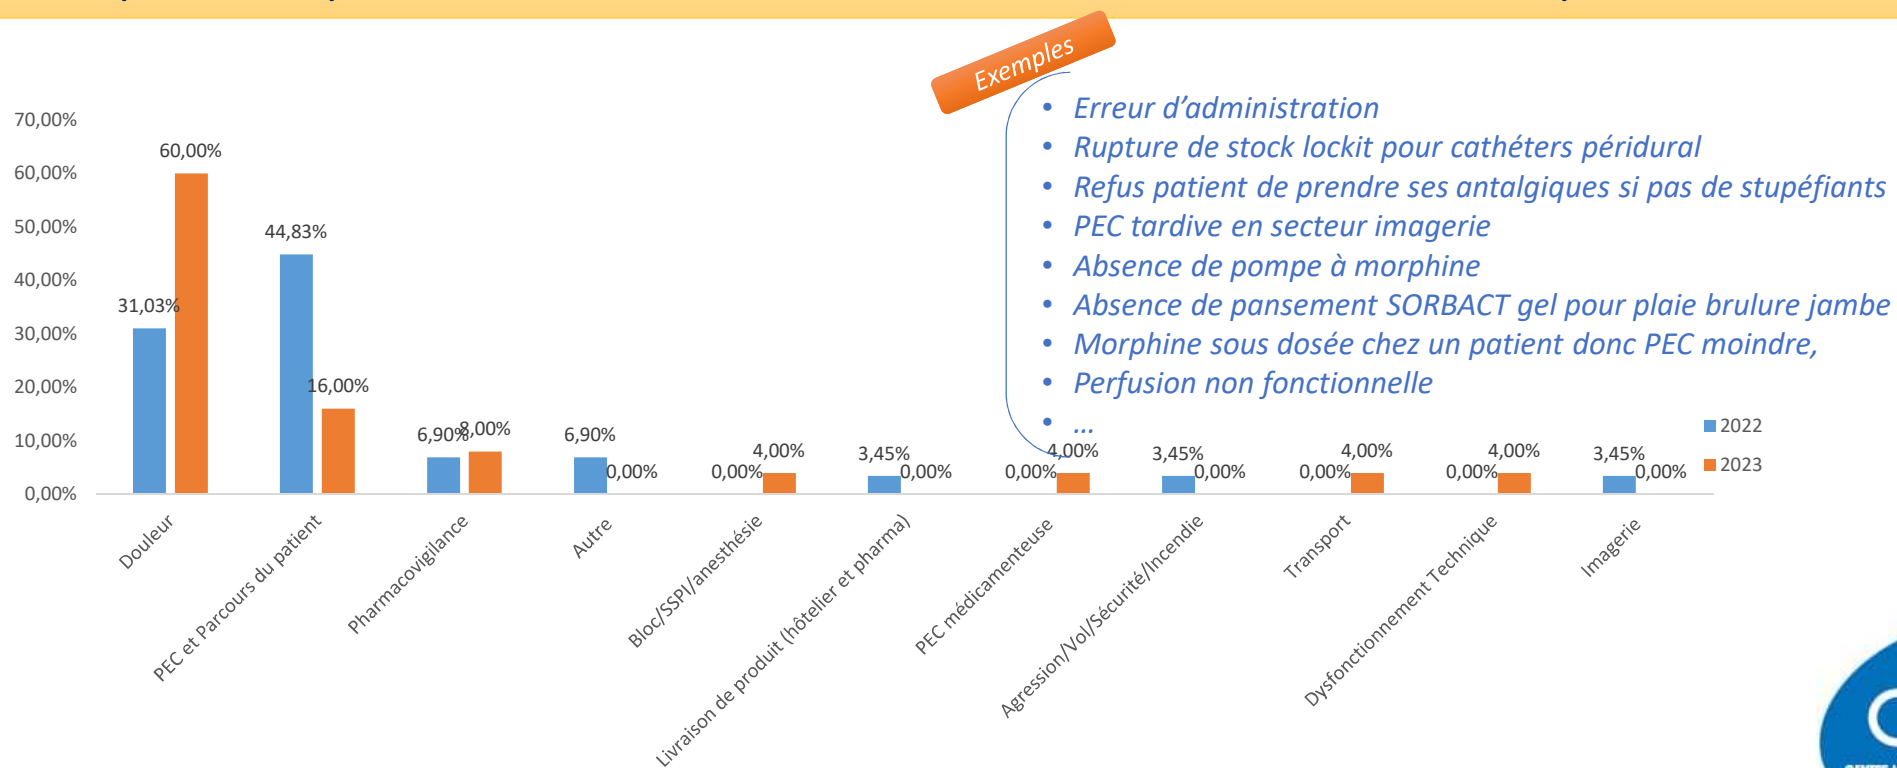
Exemples

• Erreur d'administration
• Rupture de stock lockit pour cathéters péridural
• Refus patient de prendre ses antalgiques si pas de stupéfiants
• PEC tardive en secteur imagerie
• Absence de pompe à morphine
• Absence de pansement SORBACT gel pour plaie brulure jambe
• Morphine sous dosée chez un patient donc PEC moindre,
• Perfusion non fonctionnelle
• ...

70,00%
60,00%
50,00%
40,00%
30,00%
20,00%
10,00%
0,00%

| | 2022 | 2023 |
|---|---|---|
| Douleur | 31,03% | 60,00% |
| PEC et Parcours du patient | 44,83% | 16,00% |
| Pharmacovigilance | 6,90% | 8,00% |
| Autre | 6,90% | 0,00% |
| Bloc/SSPI/anesthésie | 0,00% | 4,00% |
| Livraison de produit (hôtelier et pharma) | 3,45% | 0,00% |
| PEC médicamenteuse | 0,00% | 4,00% |
| Agression/Vol/Sécurité/Incendie | 3,45% | 0,00% |
| Transport | 0,00% | 4,00% |
| Dysfonctionnement Technique | 0,00% | 4,00% |
| Imagerie | 3,45% | 0,00% |

2022
2023